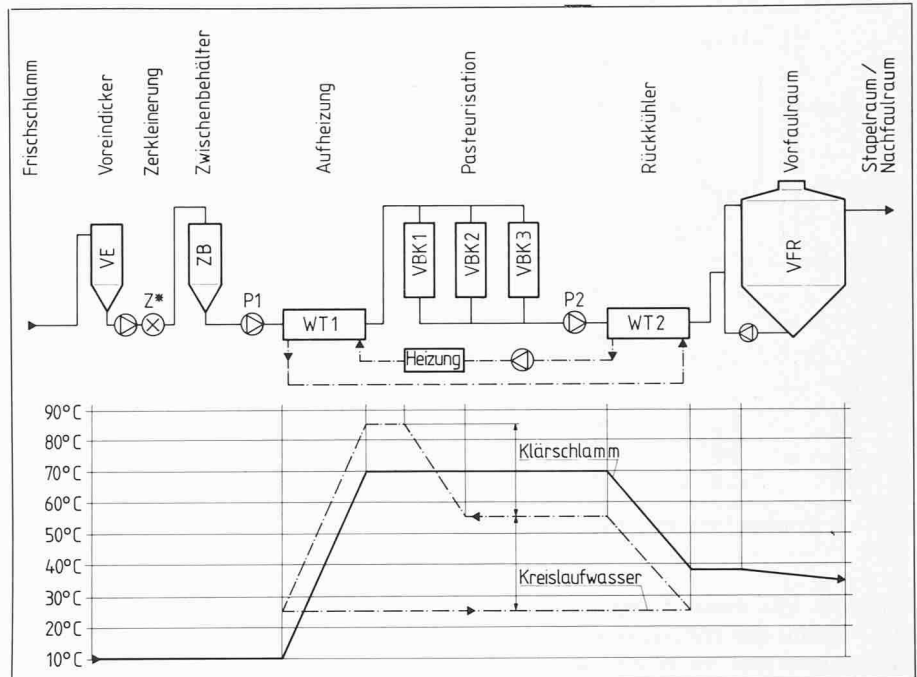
Frischschlamm

Voreindicker

Zerkleinerung

Zwischenbehälter

Aufheizung

Pasteurisation

Rückkühler

Vorfaulraum

Stapelraum / Nachfaulraum

VE

Z*

ZB

P1

WT1

VBK1

VBK2

VBK3

P2

WT2

VFR

Heizung

90° C
80° C
70° C
60° C
50° C
40° C
30° C
20° C
10° C

Klärschlamm

Kreislaufwasser